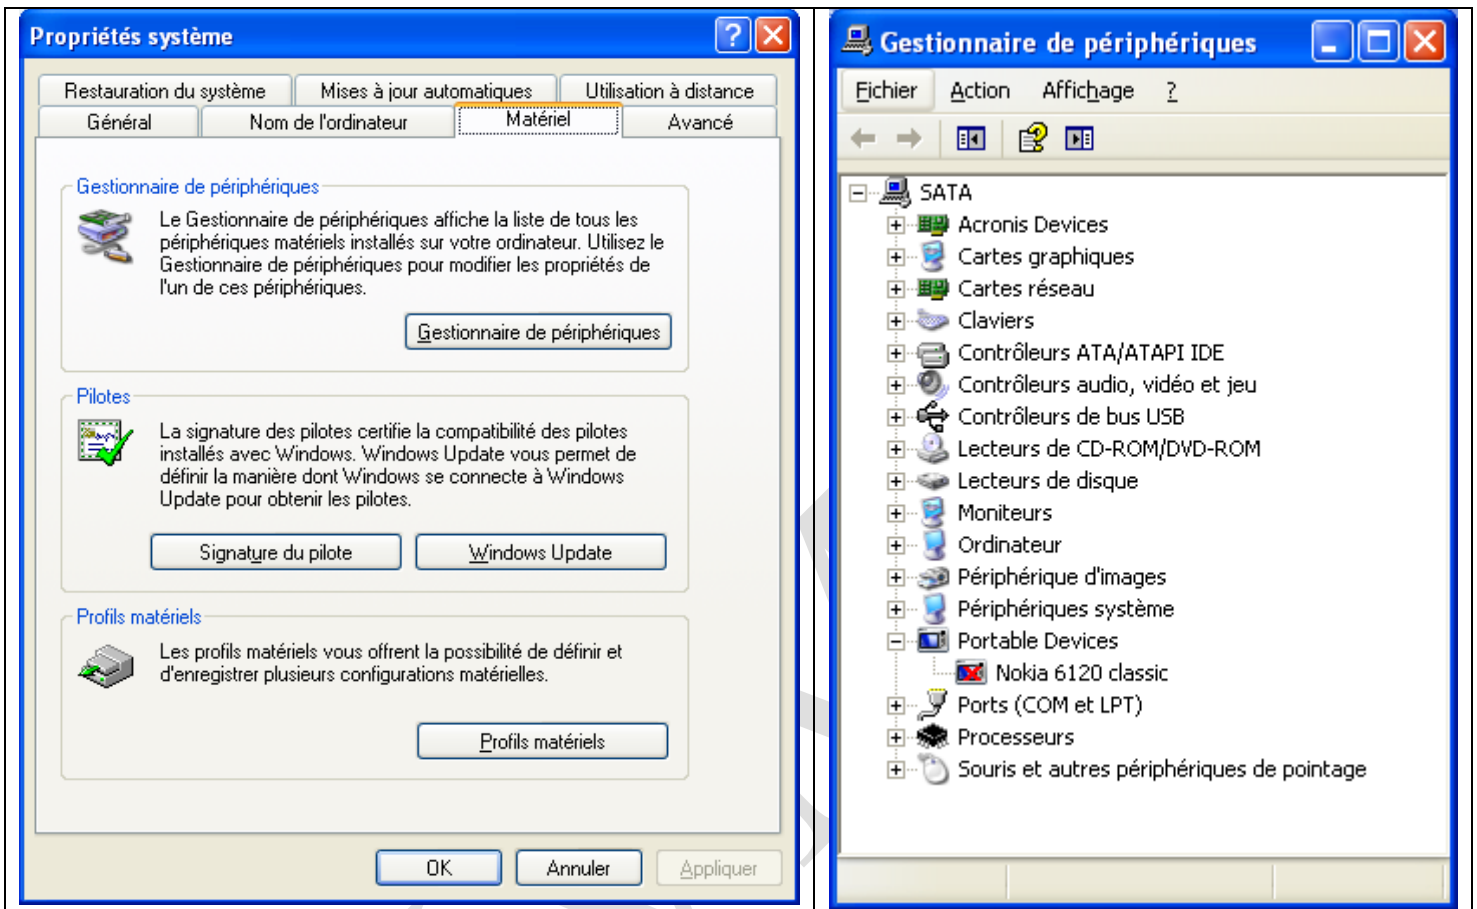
Propriétés système

Restauration du système | Mises à jour automatiques | Utilisation à distance
Général | Nom de l'ordinateur | Matériel | Avancé

Gestionnaire de périphériques

Le Gestionnaire de périphériques affiche la liste de tous les périphériques matériels installés sur votre ordinateur. Utilisez le Gestionnaire de périphériques pour modifier les propriétés de l'un de ces périphériques.

Gestionnaire de périphériques

Pilotes

La signature des pilotes certifie la compatibilité des pilotes installés avec Windows. Windows Update vous permet de définir la manière dont Windows se connecte à Windows Update pour obtenir les pilotes.

Signature du pilote | Windows Update

Profils matériels

Les profils matériels vous offrent la possibilité de définir et d'enregistrer plusieurs configurations matérielles.

Profils matériels

OK | Annuler | Appliquer

Gestionnaire de périphériques

Fichier | Action | Affichage | ?

SATA
Acronis Devices
Cartes graphiques
Cartes réseau
Claviers
Contrôleurs ATA/ATAPI IDE
Contrôleurs audio, vidéo et jeu
Contrôleurs de bus USB
Lecteurs de CD-ROM/DVD-ROM
Lecteurs de disque
Moniteurs
Ordinateur
Périphérique d'images
Périphériques système
Portable Devices
Nokia 6120 classic
Ports (COM et LPT)
Processeurs
Souris et autres périphériques de pointage